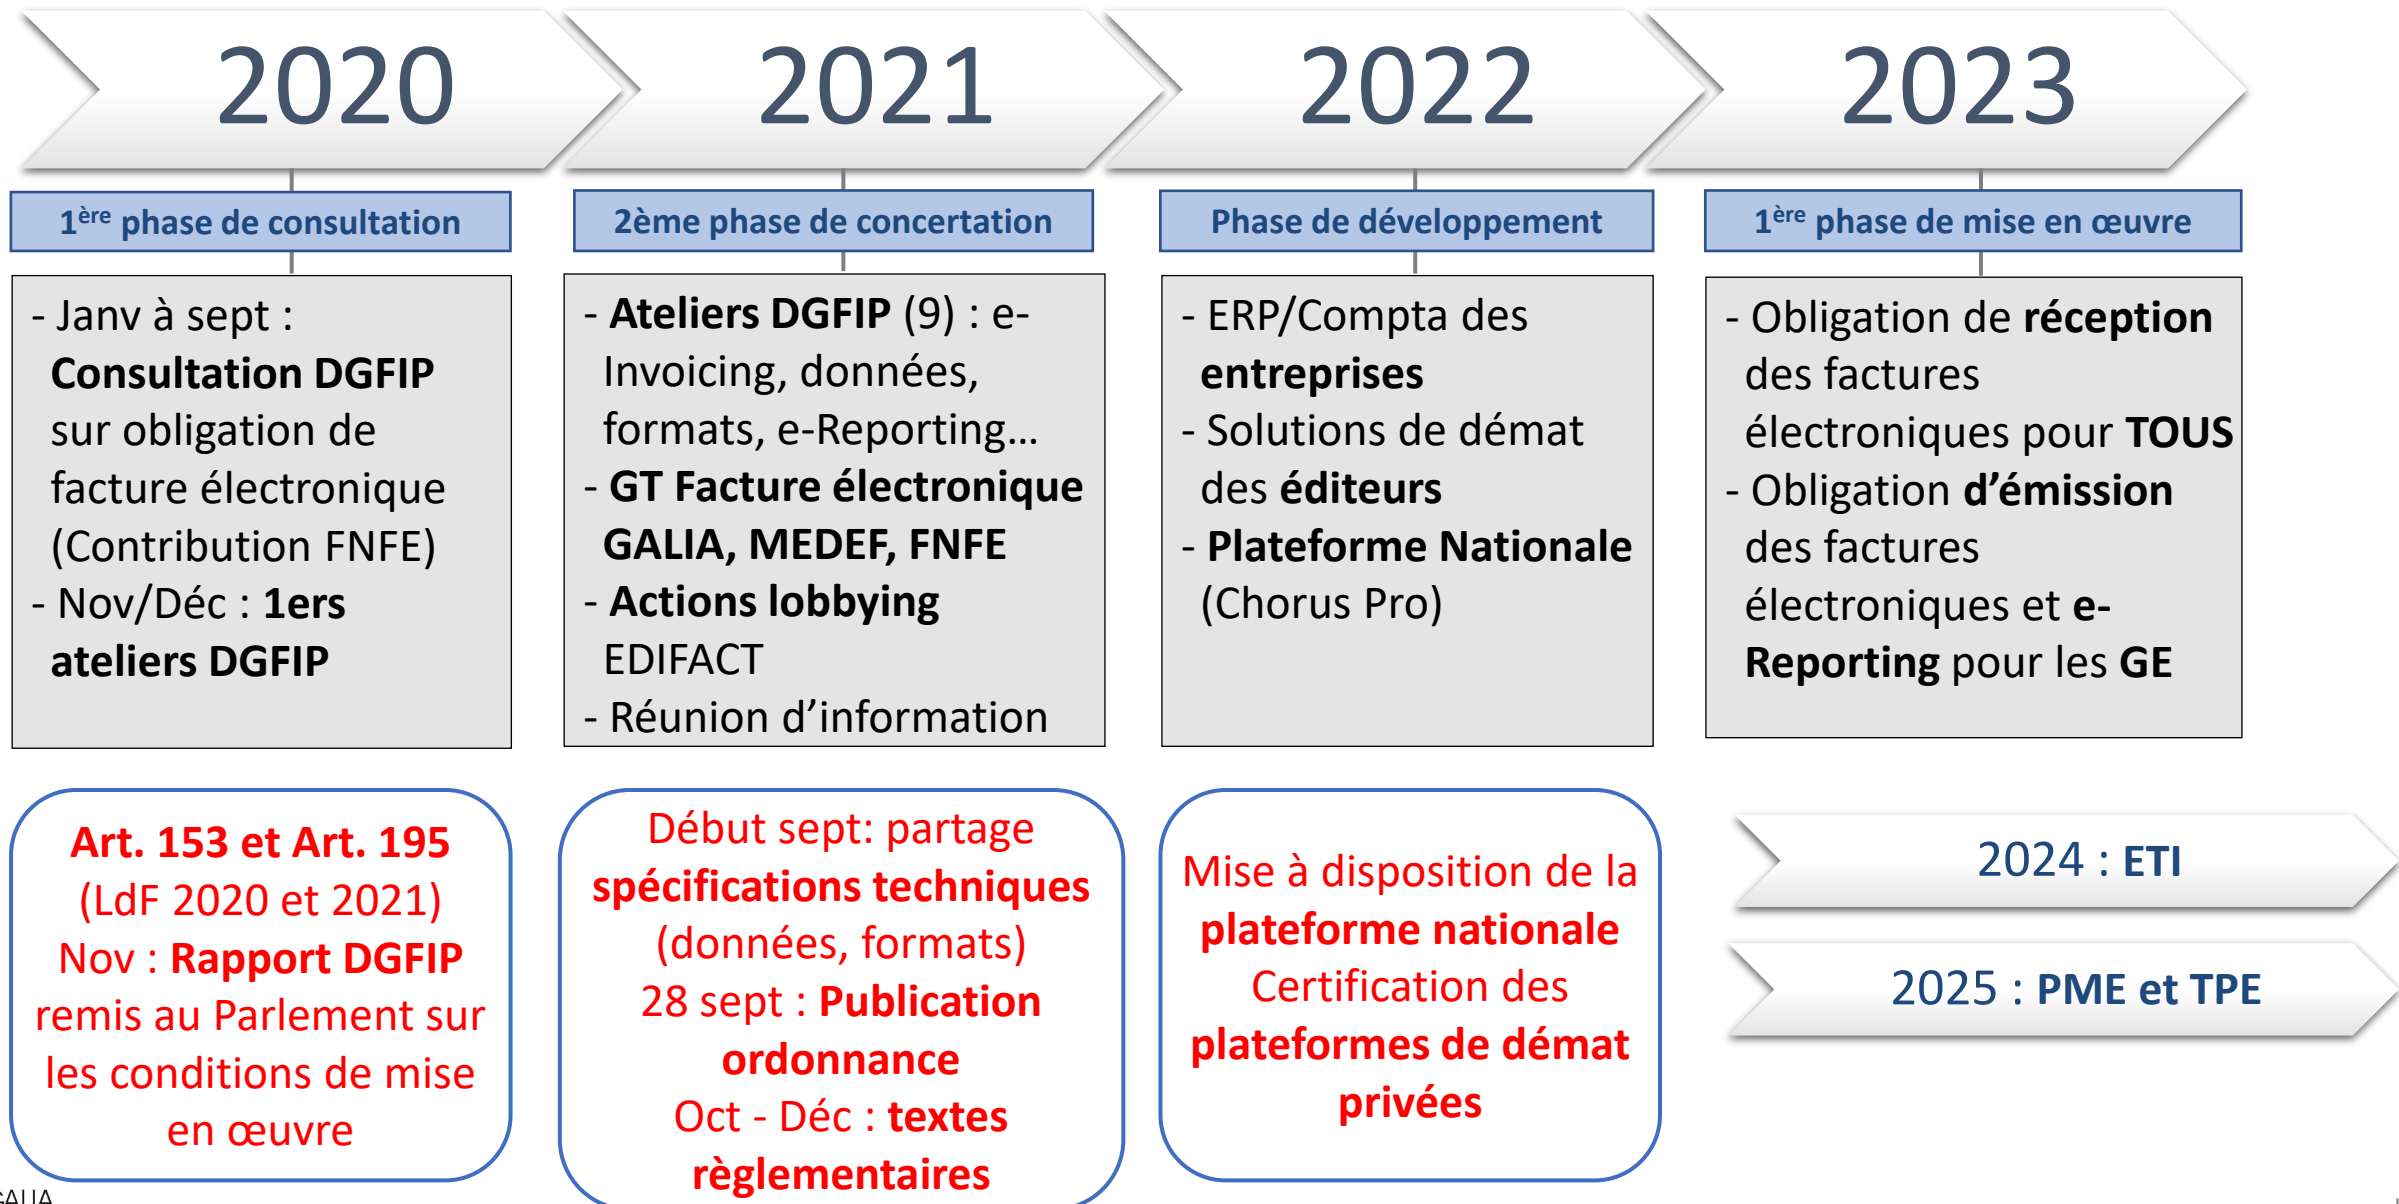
2020

2021

2022

2023

1$^{ère}$ phase de consultation

2ème phase de concertation

Phase de développement

1$^{ère}$ phase de mise en œuvre

- Janv à sept : Consultation DGFIP sur obligation de facture électronique (Contribution FNFE)
- Nov/Déc : 1ers ateliers DGFIP

- Ateliers DGFIP (9) : e-Invoicing, données, formats, e-Reporting…
- GT Facture électronique GALIA, MEDEF, FNFE
- Actions lobbying EDIFACT
- Réunion d'information

- ERP/Compta des entreprises
- Solutions de démat des éditeurs
- Plateforme Nationale (Chorus Pro)

- Obligation de réception des factures électroniques pour TOUS
- Obligation d'émission des factures électroniques et e-Reporting pour les GE

Art. 153 et Art. 195 (LdF 2020 et 2021) Nov : Rapport DGFIP remis au Parlement sur les conditions de mise en œuvre

Début sept: partage spécifications techniques (données, formats) 28 sept : Publication ordonnance Oct - Déc : textes règlementaires

Mise à disposition de la plateforme nationale Certification des plateformes de démat privées

2024 : ETI

2025 : PME et TPE

GALIA